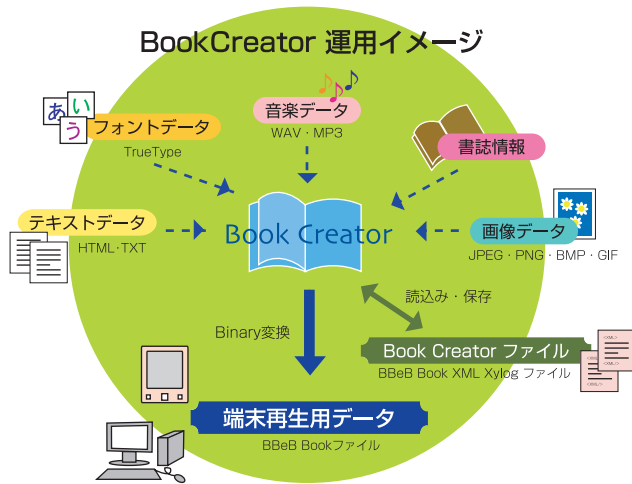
BookCreator 運用イメージ

あいう

フォントデータ

TrueType

音楽データ

WAV・MP3

書誌情報

テキストデータ

HTML・TXT

Book Creator

画像データ

JPEG・PNG・BMP・GIF

読込み・保存

Binary変換

Book Creator ファイル

BBeB Book XML Xylog ファイル

端末再生用データ

BBeB Bookファイル